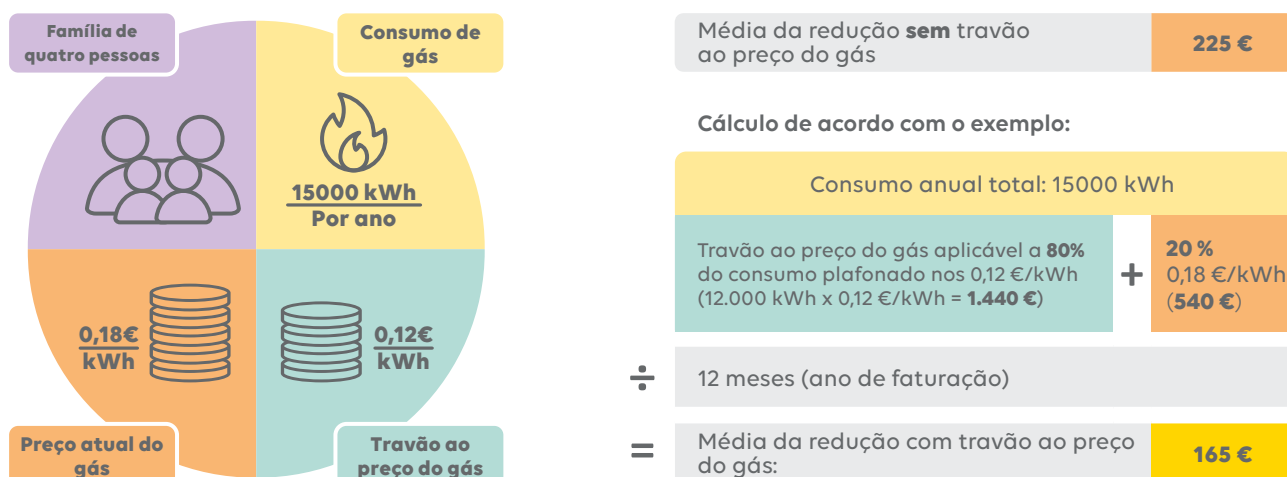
Família de quatro pessoas

Consumo de gás

15000 kWh
Por ano

0,18€
kWh

0,12€
kWh

Preço atual do gás

Travão ao preço do gás

| Média da redução **sem** travão ao preço do gás | 225 € |
|---|---|

**Cálculo de acordo com o exemplo:**

Consumo anual total: 15000 kWh

Travão ao preço do gás aplicável a **80%** do consumo plafonado nos 0,12 €/kWh (12.000 kWh x 0,12 €/kWh = **1.440 €**)

+

**20 %**
0,18 €/kWh
(**540 €**)

÷ 12 meses (ano de faturação)

| = Média da redução com travão ao preço do gás: | 165 € |
|---|---|